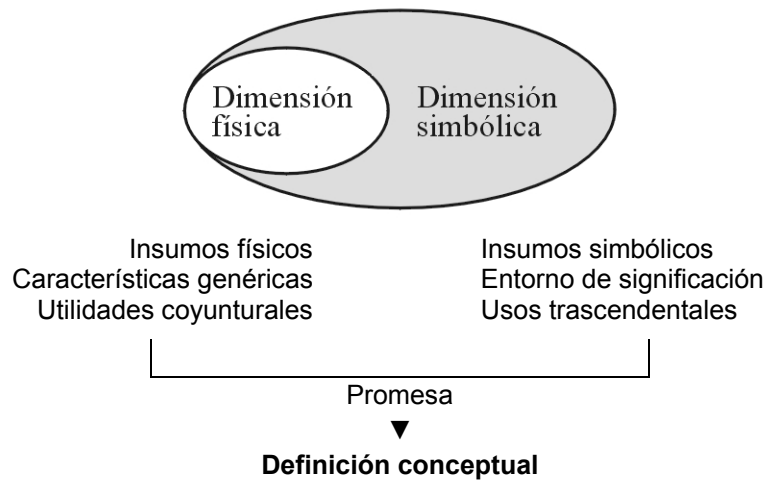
Dimensión física

Dimensión simbólica

Insumos físicos
Características genéricas
Utilidades coyunturales

Insumos simbólicos
Entorno de significación
Usos trascendentales

Promesa

**Definición conceptual**